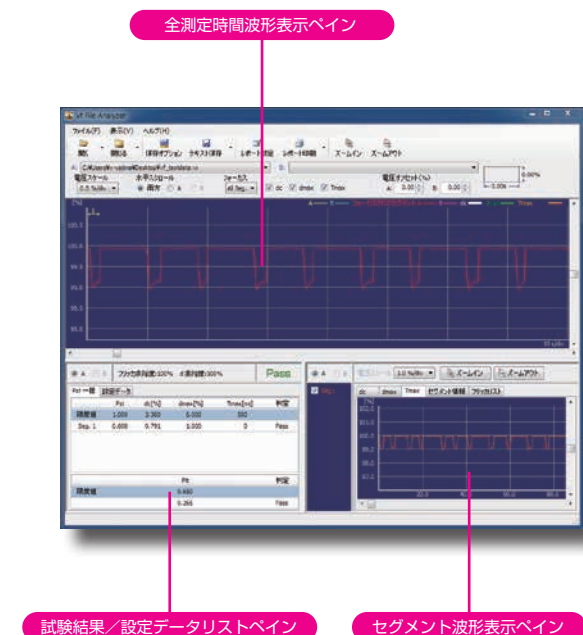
全測定時間波形表示ペイン

Vf File Analyzer

ファイル(F) 表示(V) ヘルプ(H)

開く 閉じる 保存オプション テキスト保存 レポート印刷 ズームイン ズームアウト

電圧スケール 水平スクロール フォーカス 電圧オフセット(%)

0.5 %/div 両方 All Seg. dc dmax Tmax 0.00 0.00

0.00%

Pass

Pst 一覧 設定データ

| | Pst | dc[%] | dmax[%] | Tmax[ms] | 判定 |
|---|---|---|---|---|---|
| 頭度値 | 1.000 | 3.300 | 0.000 | 500 | |
| Seg. 1 | 0.688 | 0.791 | 0.000 | 0 | Pass |

| | Plt | 判定 |
|---|---|---|
| 頭度値 | 0.650 | |
| | 0.266 | Pass |

1.0 %/div ズームイン ズームアウト

dc dmax Tmax セグメント情報 フリッカリスト

試験結果／設定データリストペイン

セグメント波形表示ペイン